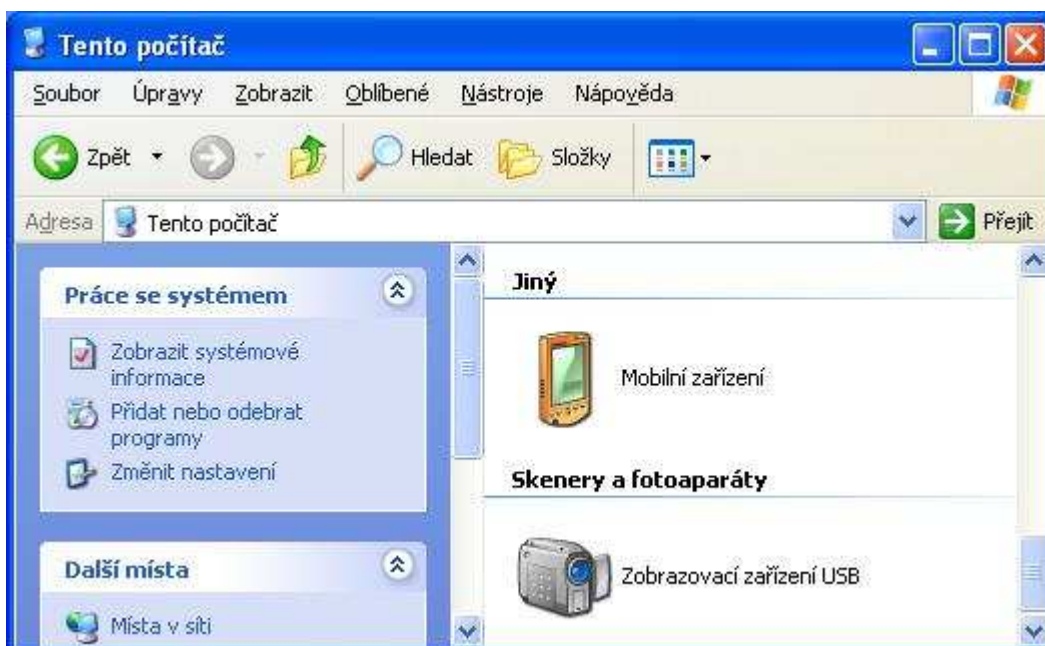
Tento počítač

Soubor Úpravy Zobrazit Oblíbené Nástroje Nápověda

Zpět Hledat Složky

Adresa Tento počítač Přejít

Práce se systémem

Zobrazit systémové informace
Přidat nebo odebrat programy
Změnit nastavení

Další místa

Místa v síti

Jiný

Mobilní zařízení

Skenery a fotoaparáty

Zobrazovací zařízení USB